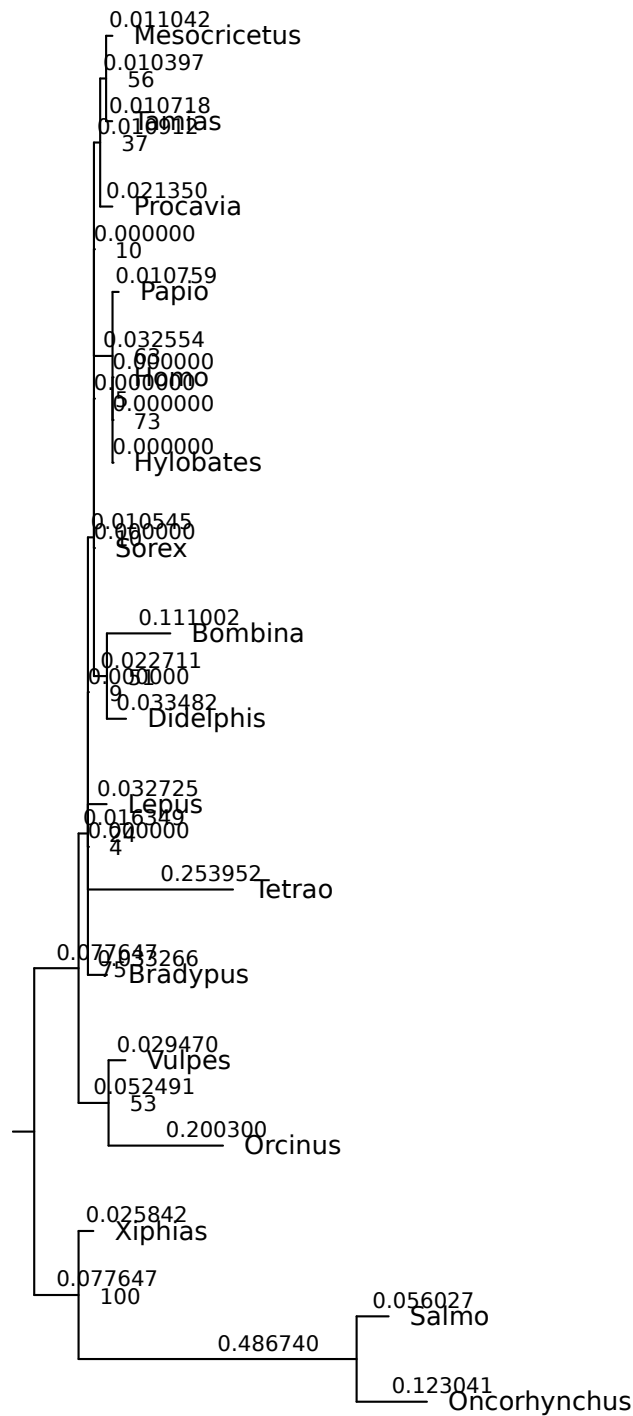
0.011042
Mesocricetus
0.010397
56
0.010718
Tamias
0.010912
37
0.021350
Procavia
0.000000
10
0.010759
Papio
0.032554
63
0.000000
Homo
0.000000
5
0.000000
73
0.000000
Hylobates
0.010545
0.000000
10
Sorex
0.111002
Bombina
0.022711
0.001000
51
9
0.033482
Didelphis
0.032725
Lepus
0.016349
0.000000
24
4
0.253952
Tetrao
0.077647
0.033266
75
Bradypus
0.029470
Vulpes
0.052491
53
0.200300
Orcinus
0.025842
Xiphias
0.077647
100
0.056027
Salmo
0.486740
0.123041
Oncorhynchus